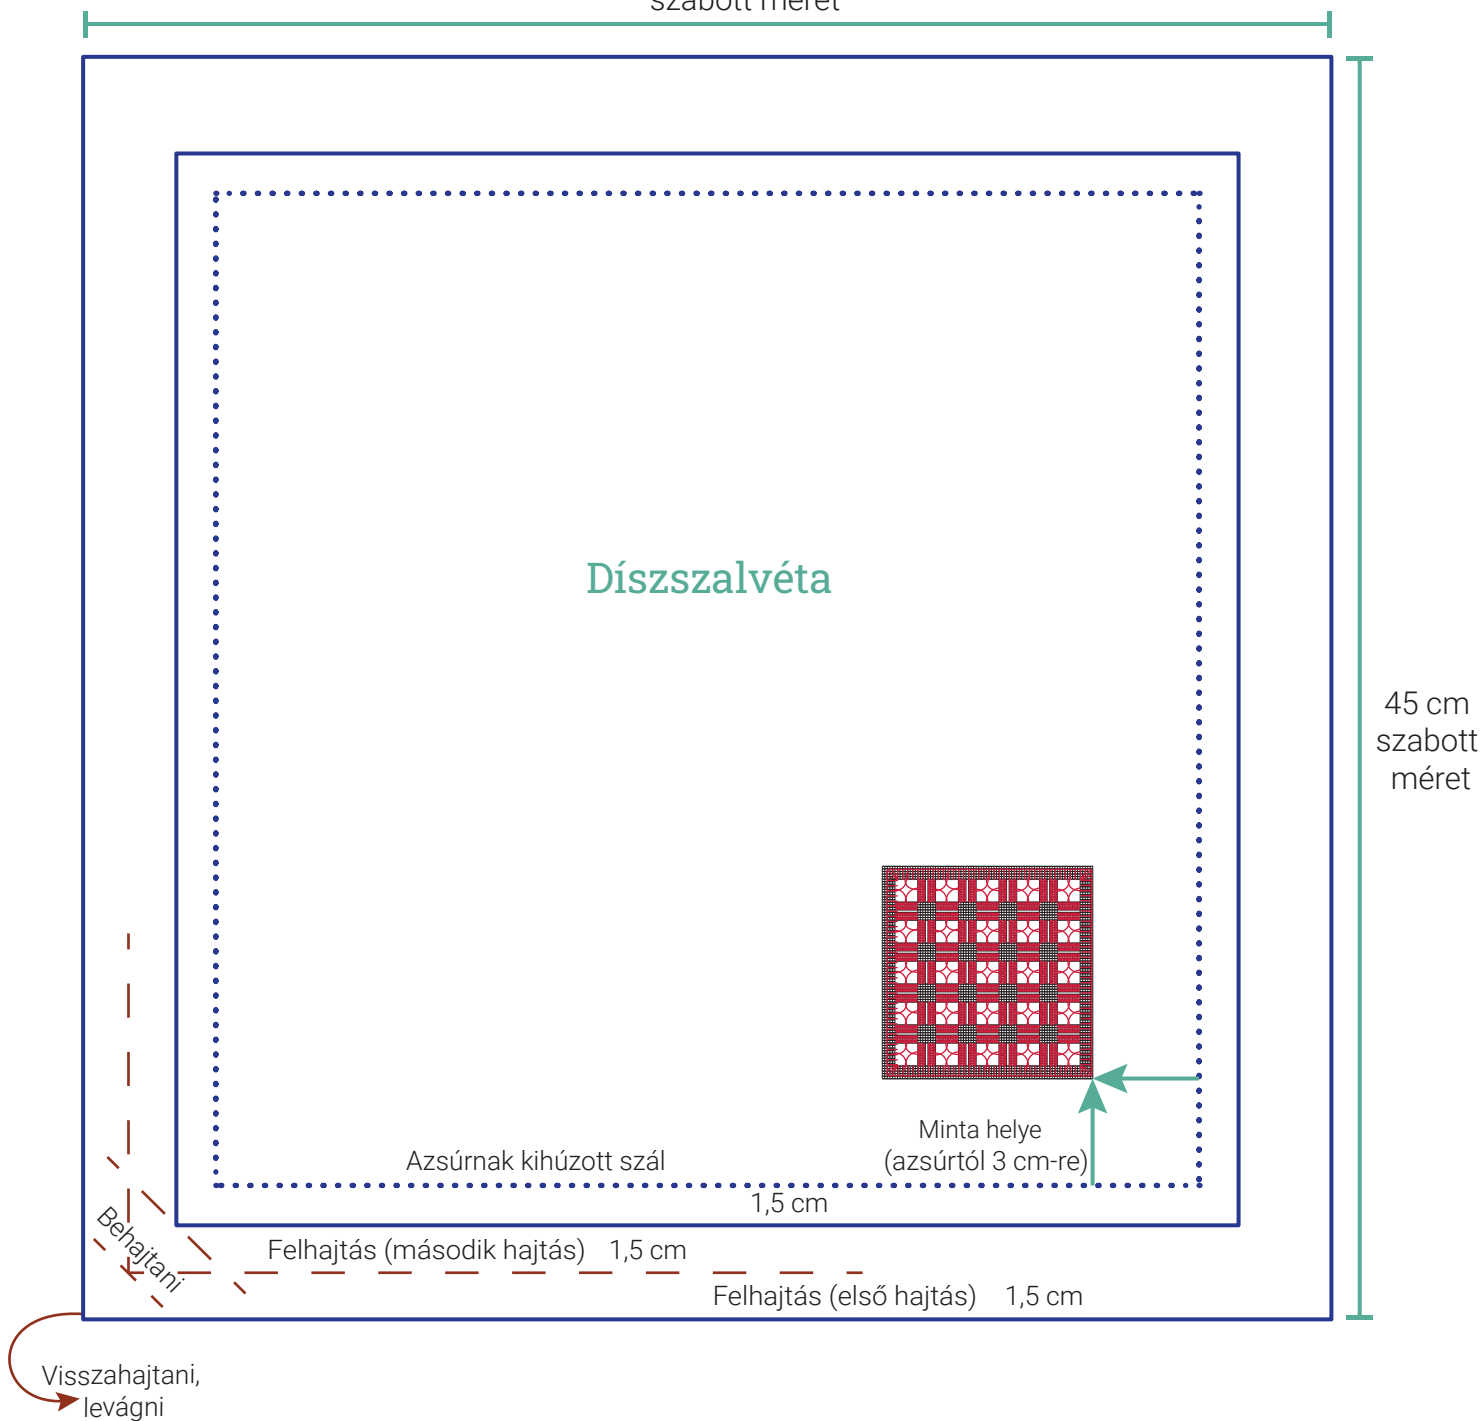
szabott méret

Díszszalvéta

45 cm
szabott
méret

Minta helye
(azsúrtól 3 cm-re)

Azsúrnak kihúzott szál

1,5 cm

Behajtani

Felhajtás (második hajtás) 1,5 cm

Felhajtás (első hajtás) 1,5 cm

Visszahajtani,
levágni